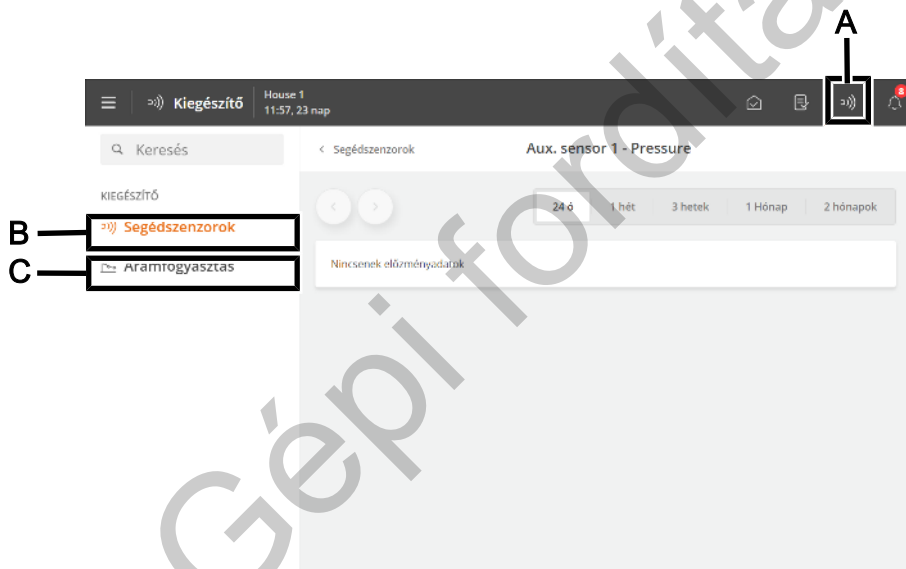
A

Kiegészítő

House 1
11:57, 23 nap

8

Keresés

KIEGÉSZÍTŐ

B
Segédszenzorok

C
Áramfogyasztás

< Segédszenzorok

Aux. sensor 1 - Pressure

24 ó
1 hét
3 hetek
1 Hónap
2 hónapok

Nincsenek előzményadatok

Gépi fordítás